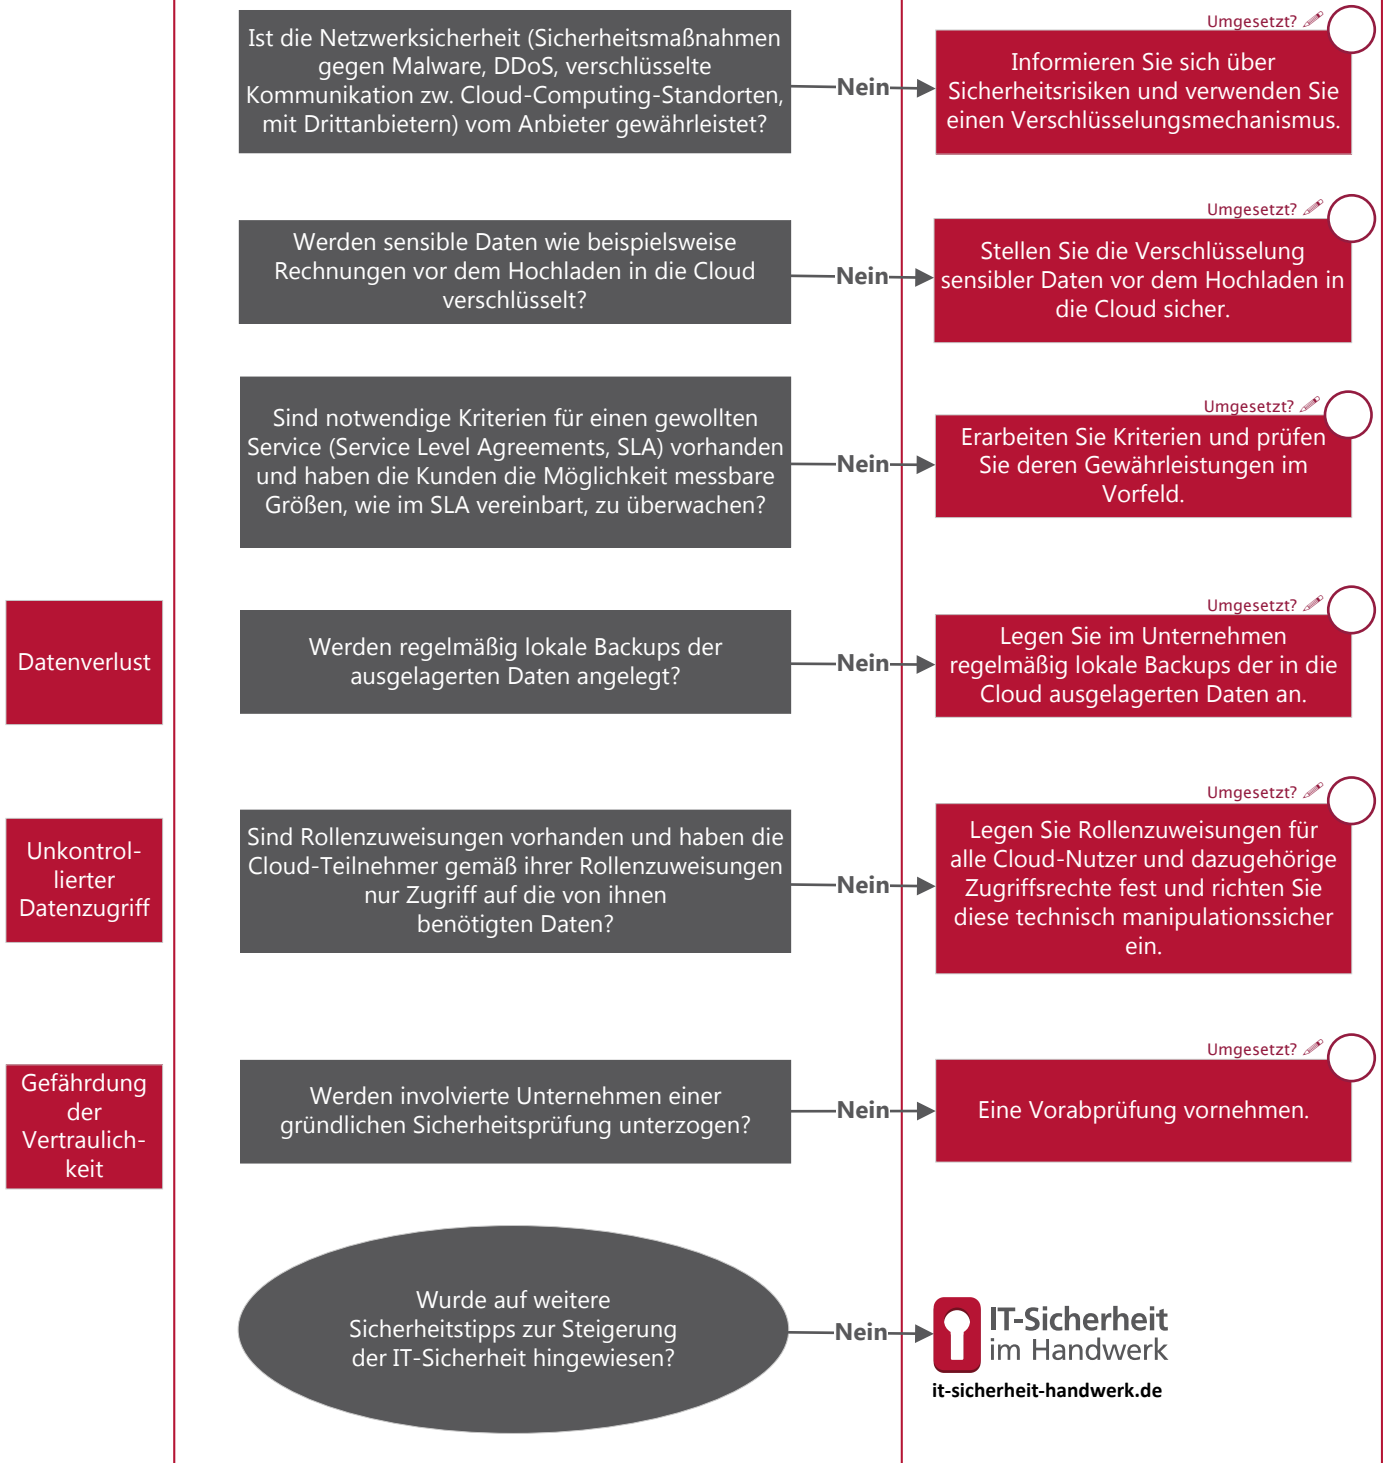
Ist die Netzwerksicherheit (Sicherheitsmaßnahmen gegen Malware, DDoS, verschlüsselte Kommunikation zw. Cloud-Computing-Standorten, mit Drittanbietern) vom Anbieter gewährleistet?

Nein

Umgesetzt?

Informieren Sie sich über Sicherheitsrisiken und verwenden Sie einen Verschlüsselungsmechanismus.

Werden sensible Daten wie beispielsweise Rechnungen vor dem Hochladen in die Cloud verschlüsselt?

Nein

Umgesetzt?

Stellen Sie die Verschlüsselung sensibler Daten vor dem Hochladen in die Cloud sicher.

Sind notwendige Kriterien für einen gewollten Service (Service Level Agreements, SLA) vorhanden und haben die Kunden die Möglichkeit messbare Größen, wie im SLA vereinbart, zu überwachen?

Nein

Umgesetzt?

Erarbeiten Sie Kriterien und prüfen Sie deren Gewährleistungen im Vorfeld.

Datenverlust

Werden regelmäßig lokale Backups der ausgelagerten Daten angelegt?

Nein

Umgesetzt?

Legen Sie im Unternehmen regelmäßig lokale Backups der in die Cloud ausgelagerten Daten an.

Unkontrollierter Datenzugriff

Sind Rollenzuweisungen vorhanden und haben die Cloud-Teilnehmer gemäß ihrer Rollenzuweisungen nur Zugriff auf die von ihnen benötigten Daten?

Nein

Umgesetzt?

Legen Sie Rollenzuweisungen für alle Cloud-Nutzer und dazugehörige Zugriffsrechte fest und richten Sie diese technisch manipulationssicher ein.

Gefährdung der Vertraulichkeit

Werden involvierte Unternehmen einer gründlichen Sicherheitsprüfung unterzogen?

Nein

Umgesetzt?

Eine Vorabprüfung vornehmen.

Wurde auf weitere Sicherheitstipps zur Steigerung der IT-Sicherheit hingewiesen?

Nein

IT-Sicherheit im Handwerk
it-sicherheit-handwerk.de